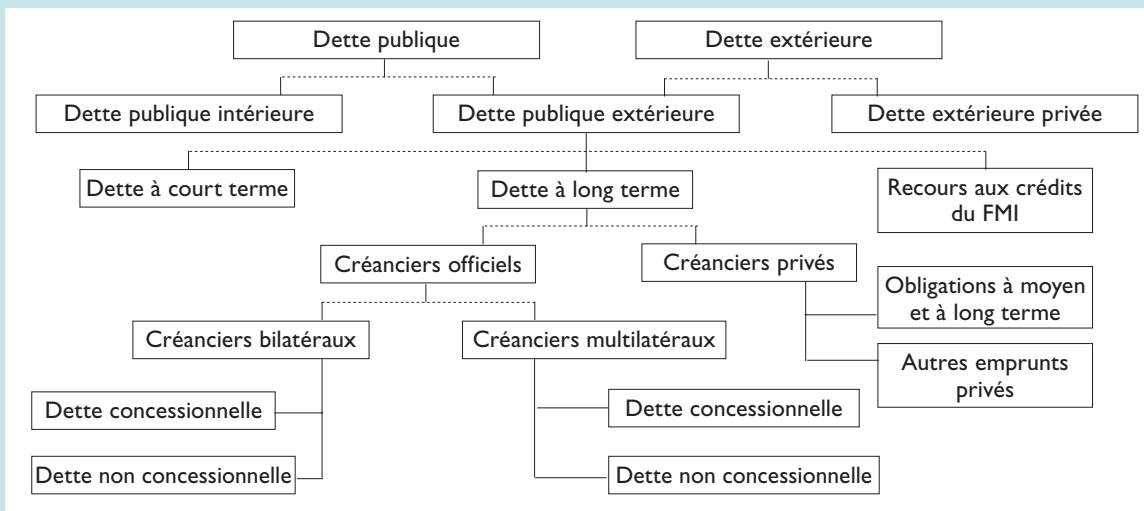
Dette publique

Dette extérieure

Dette publique intérieure

Dette publique extérieure

Dette extérieure privée

Dette à court terme

Dette à long terme

Recours aux crédits du FMI

Créanciers officiels

Créanciers privés

Obligations à moyen et à long terme

Autres emprunts privés

Créanciers bilatéraux

Créanciers multilatéraux

Dette concessionnelle

Dette non concessionnelle

Dette concessionnelle

Dette non concessionnelle